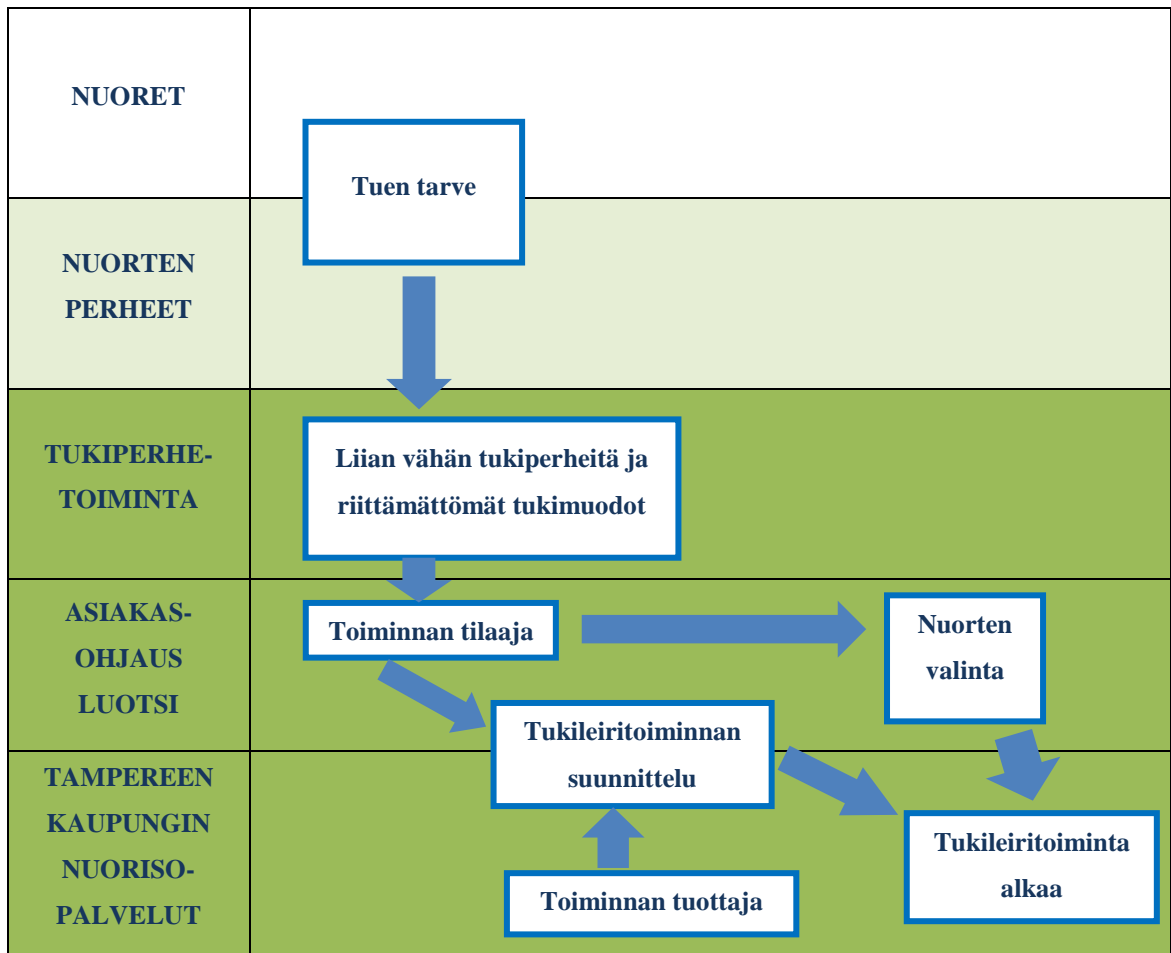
NUORET

NUORTEN PERHEET

TUKIPERHE-TOIMINTA

ASIAKAS-OHJAUS LUOTSI

TAMPEREEN KAUPUNGIN NUORISO-PALVELUT

Tuen tarve

Liian vähän tukiperheitä ja riittämättömät tukimuodot

Toiminnan tilaaja

Nuorten valinta

Tukileiritoiminnan suunnittelu

Tukileiritoiminta alkaa

Toiminnan tuottaja